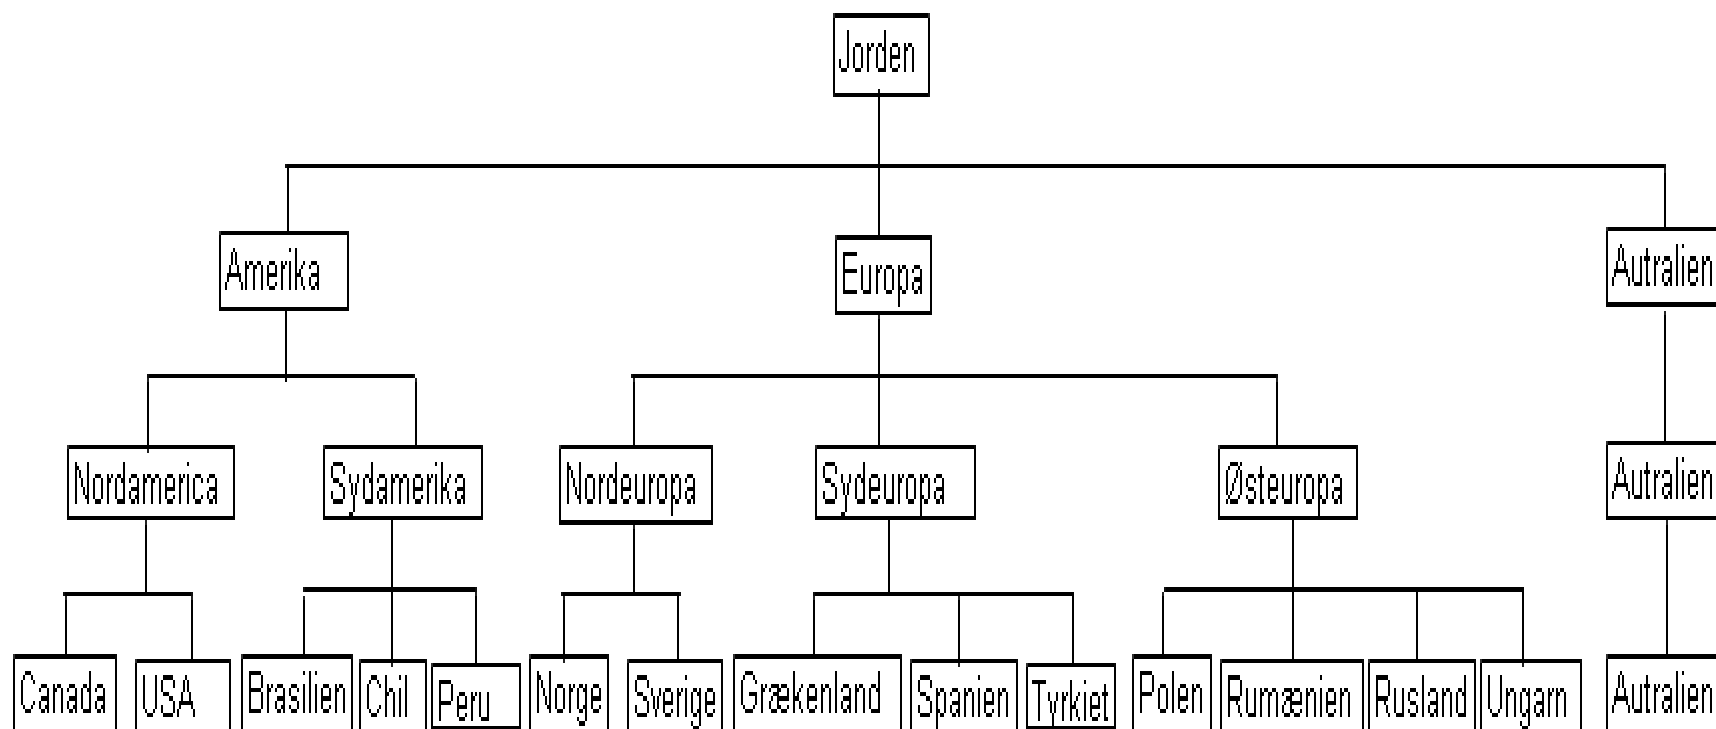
Jorden

Amerika
Europa
Autralien

Nordamerica
Sydamerika
Nordeuropa
Sydeuropa
Østeuropa
Autralien

Canada
USA
Brasilien
Chil
Peru
Norge
Sverige
Grækenland
Spanien
Tyrkiet
Polen
Rumænien
Rusland
Ungarn
Autralien